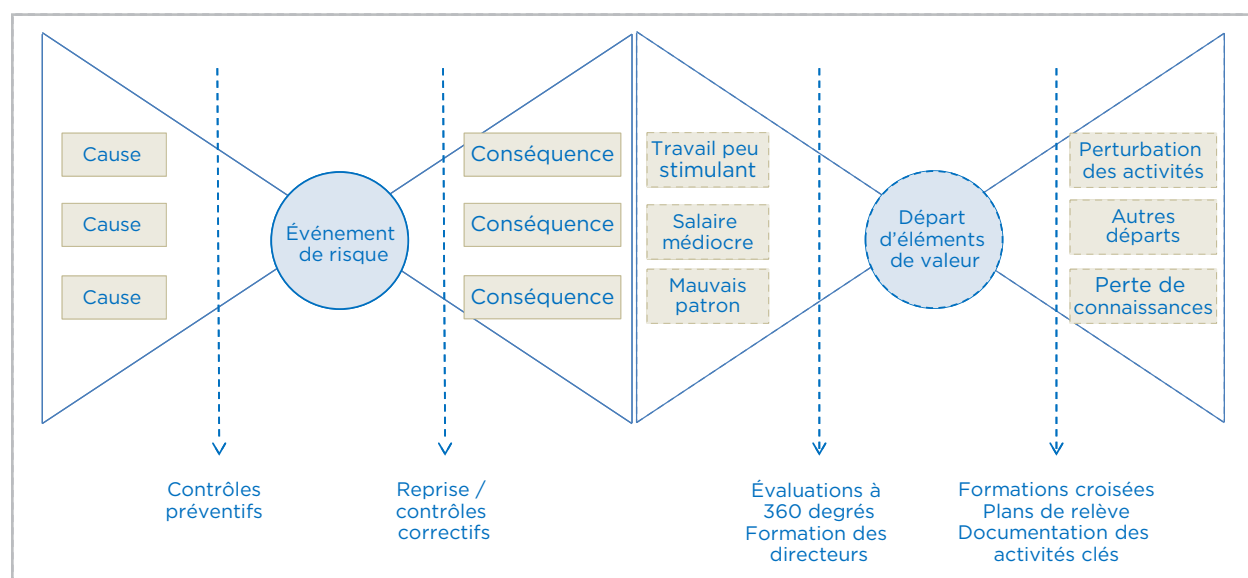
Cause

Cause

Cause

Événement de risque

Conséquence

Conséquence

Conséquence

Contrôles préventifs

Reprise / contrôles correctifs

Travail peu stimulant

Salaire médiocre

Mauvais patron

Départ d'éléments de valeur

Perturbation des activités

Autres départs

Perte de connaissances

Évaluations à 360 degrés
Formation des directeurs

Formations croisées
Plans de relève
Documentation des activités clés